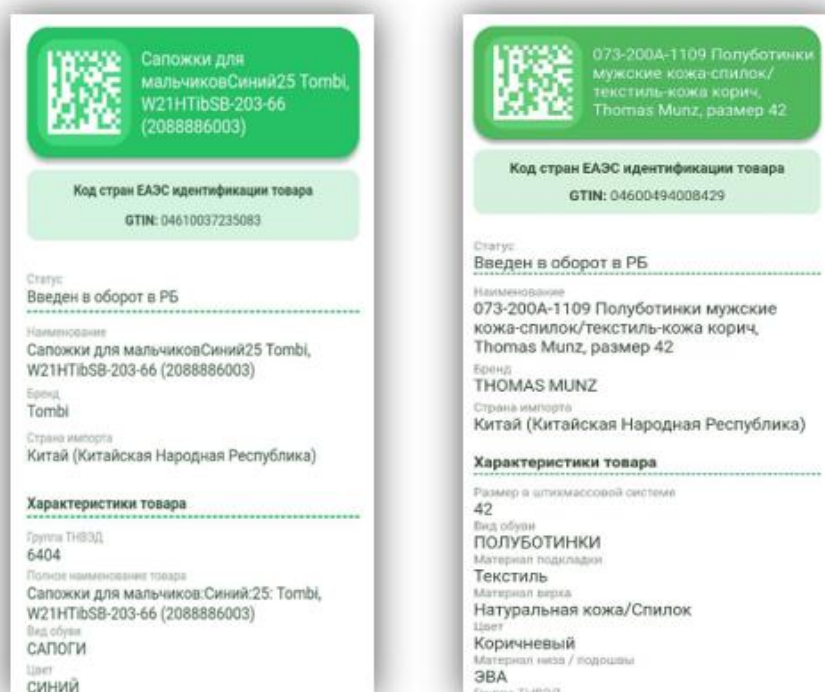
Сапожки для мальчиковСиний25 Tombi, W21HTibSB-203-66 (2088886003)

Код стран ЕАЭС идентификации товара

GTIN: 04610037235083

Статус
Введен в оборот в РБ

Наименование
Сапожки для мальчиковСиний25 Tombi, W21HTibSB-203-66 (2088886003)

Бренд
Tombi

Страна импорта
Китай (Китайская Народная Республика)

Характеристики товара

Группа ТНВЭД
6404

Полное наименование товара
Сапожки для мальчиков:Синий:25: Tombi, W21HTibSB-203-66 (2088886003)

Вид обуви
САПОГИ

Цвет
СИНИЙ

073-200A-1109 Полуботинки мужские кожа-спилок/текстиль-кожа корич, Thomas Munz, размер 42

Код стран ЕАЭС идентификации товара

GTIN: 04600494008429

Статус
Введен в оборот в РБ

Наименование
073-200A-1109 Полуботинки мужские кожа-спилок/текстиль-кожа корич, Thomas Munz, размер 42

Бренд
THOMAS MUNZ

Страна импорта
Китай (Китайская Народная Республика)

Характеристики товара

Размер в штихмассовой системе
42

Вид обуви
ПОЛУБОТИНКИ

Материал подкладки
Текстиль

Материал верха
Натуральная кожа/Спилок

Цвет
Коричневый

Материал низа / подошвы
ЭВА

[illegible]